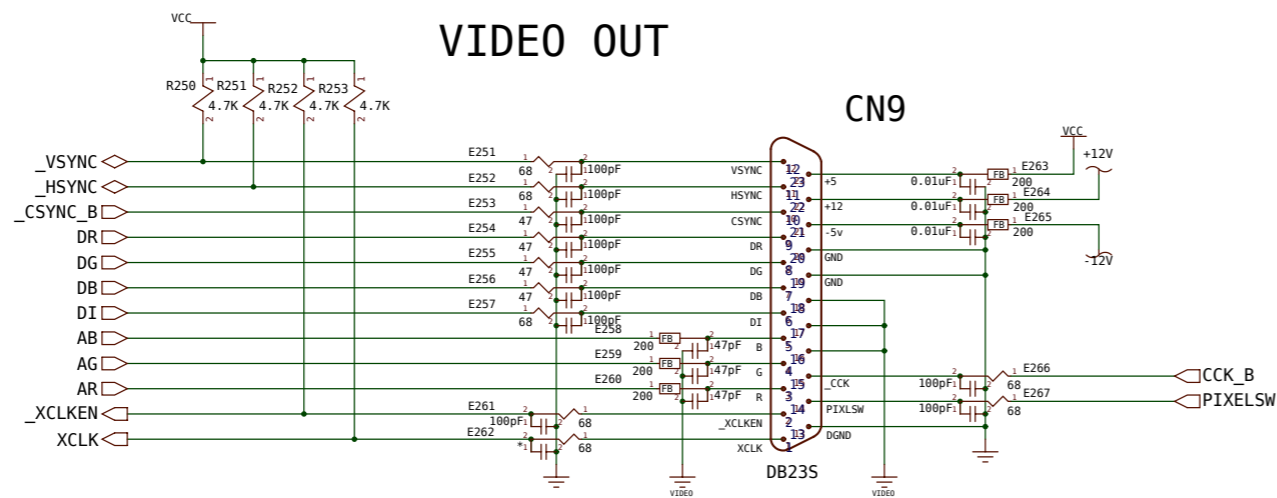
VIDEO OUT

VCC

R250 R251 R252 R253
4.7K 4.7K 4.7K 4.7K

CN9

_VSYNC
_HSYNC
_CSYNC_B
DR
DG
DB
DI
AB
AG
AR
_XCLKEN
XCLK

E251 68 100pF
E252 68 100pF
E253 47 100pF
E254 47 100pF
E255 47 100pF
E256 47 100pF
E257 68 100pF
E258 200 FB 47pF
E259 200 FB 47pF
E260 200 FB 47pF
E261 100pF 68
E262 68

VSYNC 12
HSYNC 23
11
CSYNC 22
10
DR 21
9
DG 20
8
DB 19
7
DI 18
6
B 17
5
G 16
4
R 15
3
_XCLKEN 14
2
XCLK 13
1

DB23S

+5
+12
-5v
GND
GND
_CCK
PIXLSW
DGND

VCC
+12V
-12V

0.01uF FB E263 200
0.01uF FB E264 200
0.01uF FB E265 200

100pF E266 68
100pF E267 68

CCK_B
PIXELSW

VIDEO
VIDEO